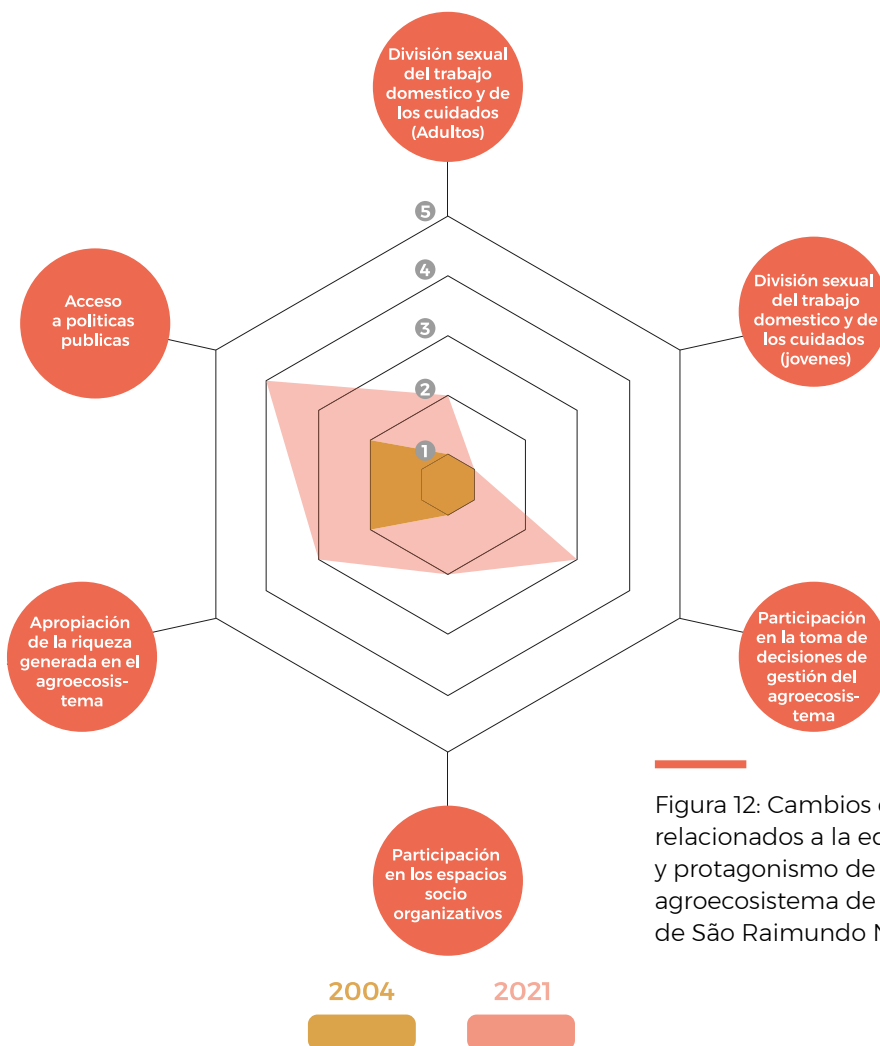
División sexual del trabajo domestico y de los cuidados (Adultos)

5
4
3
2
1

Acceso a politicas publicas

División sexual del trabajo domestico y de los cuidados (jovenes)

Apropiación de la riqueza generada en el agroecosistema

Participación en la toma de decisiones de gestión del agroecosistema

Participación en los espacios socio organizativos

Figura 12: Cambios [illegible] relacionados a la e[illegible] y protagonismo de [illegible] agroecosistema de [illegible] de São Raimundo N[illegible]

2004
2021